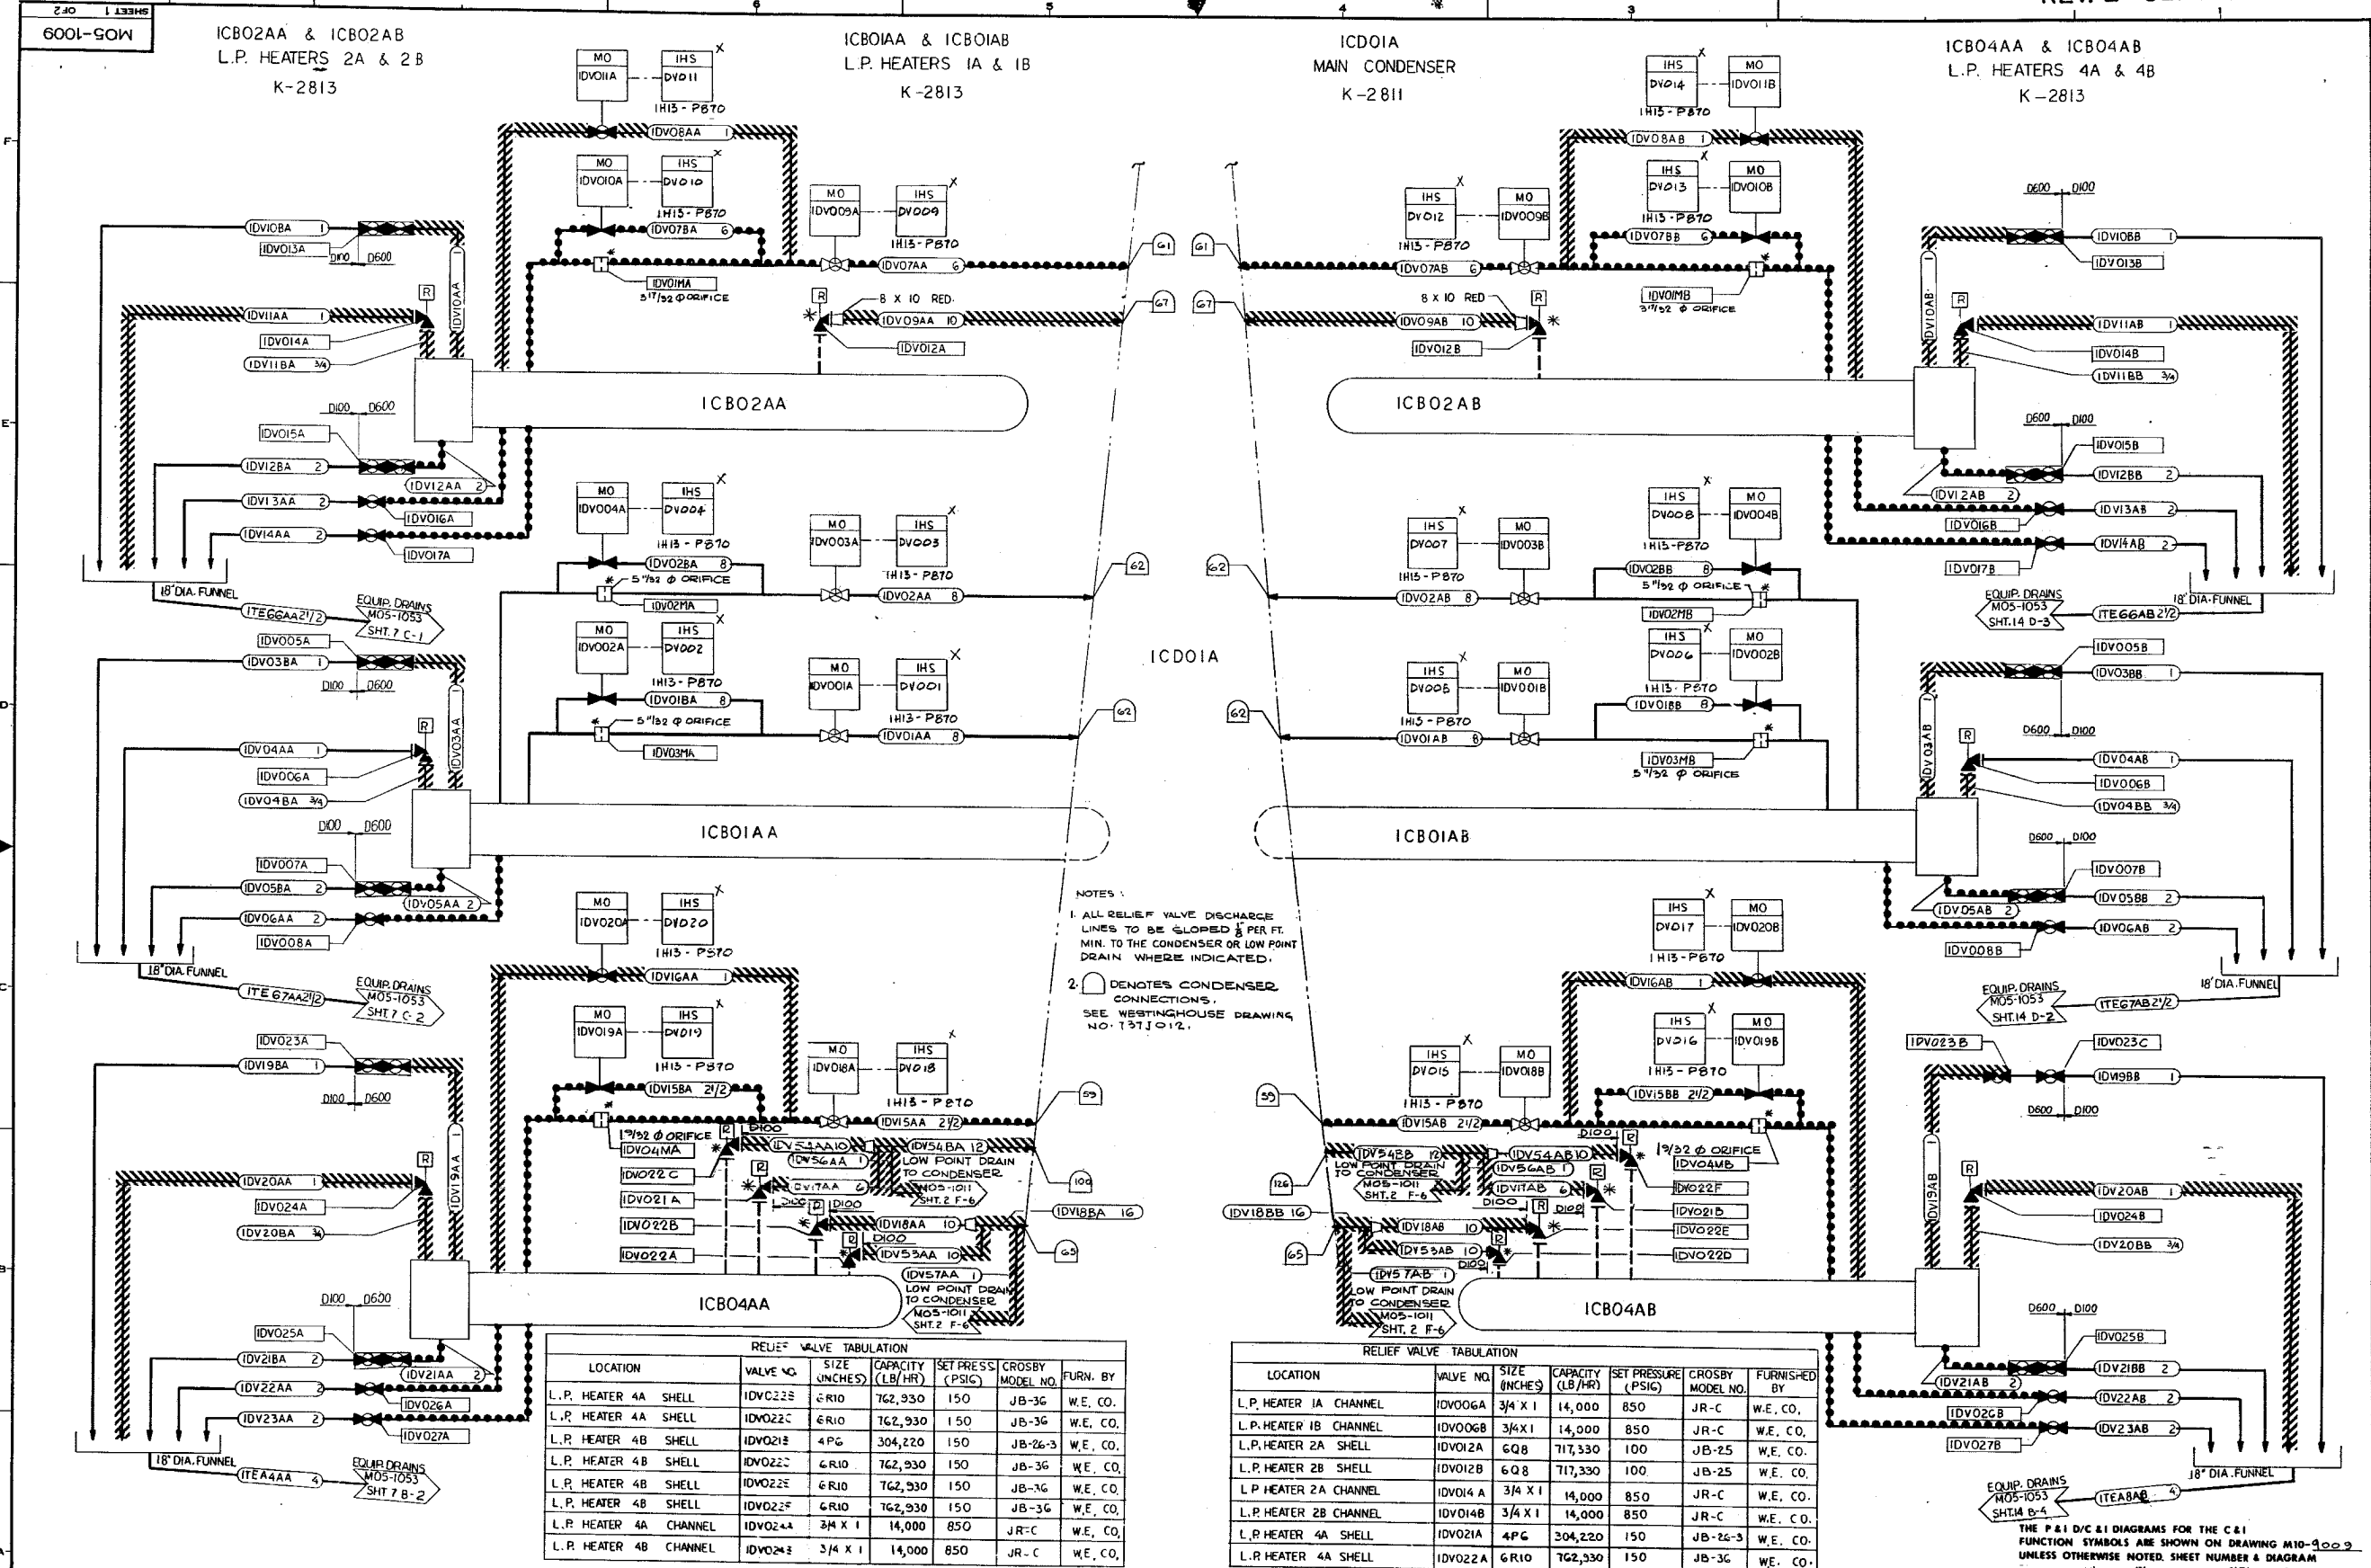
SHEET 1 OF 2
M05-1009

6 5 4 3

ICB02AA & ICB02AB
L.P. HEATERS 2A & 2B
K-2813

ICB01AA & ICB01AB
L.P. HEATERS 1A & 1B
K-2813

ICD01A
MAIN CONDENSER
K-2811

ICB04AA & ICB04AB
L.P. HEATERS 4A & 4B
K-2813

MO
IDV011A
IHS
DV011
1H13-P870
IDV08AA 1

MO
IDV010A
IHS
DV010
1H13-P870
IDV07BA 6

MO
IDV009A
IHS
DV009
1H13-P870
IDV07AA 6

IDV01MA
5 17/32 φ ORIFICE

8 X 10 RED.
IDV09AA 10
IDV012A

IDV10BA 1
IDV013A
D100 D600
IDV11AA 1
IDV014A
IDV11BA 3/4
IDV010AA

ICB02AA

D100 D600
IDV015A
IDV12BA 2
IDV12AA 2
IDV13AA 2
IDV016A
IDV14AA 2
IDV017A
18" DIA. FUNNEL
ITE66AA 2 1/2
EQUIP. DRAINS
M05-1053
SHT. 7 C-1

MO
IDV004A
IHS
DV004
1H13-P870
IDV02BA 8
5 11/32 φ ORIFICE
IDV02MA

MO
IDV003A
IHS
DV003
1H13-P870
IDV02AA 8

MO
IDV002A
IHS
DV002
1H13-P870
IDV01BA 8
5 11/32 φ ORIFICE
IDV03MA

MO
IDV001A
IHS
DV001
1H13-P870
IDV01AA 8

IDV005A
IDV03BA 1
D100 D600
IDV04AA 1
IDV006A
IDV04BA 3/4
IDV03AA

ICB01AA

D100 D600
IDV007A
IDV05BA 2
IDV05AA 2
IDV06AA 2
IDV008A
18" DIA. FUNNEL
ITE67AA 2 1/2
EQUIP. DRAINS
M05-1053
SHT. 7 C-2

MO
IDV020A
IHS
DV020
1H13-P870
IDV16AA 1

MO
IDV019A
IHS
DV019
1H13-P870
IDV15BA 2 1/2

MO
IDV018A
IHS
DV018
1H13-P870
IDV15AA 2 1/2

19/32 φ ORIFICE
IDV04MA
IDV022C
IDV021A
IDV022B
IDV022A
D100
IDV54AA 10
IDV56AA 1
IDV54BA 12
LOW POINT DRAIN TO CONDENSER
M05-1011
SHT. 2 F-6
DV17AA 6
D100
D100
IDV18AA 10
D100
IDV53AA 10
IDV57AA 1
LOW POINT DRAIN TO CONDENSER
M05-1011
SHT. 2 F-6
IDV18BA 16

IDV023A
IDV19BA 1
D100 D600
IDV20AA 1
IDV024A
IDV20BA 3/4
IDV19AA

ICB04AA

D100 D600
IDV025A
IDV21BA 2
IDV21AA 2
IDV22AA 2
IDV026A
IDV23AA 2
IDV027A
18" DIA. FUNNEL
ITEA4AA 4
EQUIP. DRAINS
M05-1053
SHT 7 B-2

G1 G1 G7 G7 G2 G2 G2 G2 59 59 100 126 65 65

ICD01A

NOTES:
1. ALL RELIEF VALVE DISCHARGE LINES TO BE SLOPED 1/8 PER FT. MIN. TO THE CONDENSER OR LOW POINT DRAIN WHERE INDICATED.
2. ◠ DENOTES CONDENSER CONNECTIONS. SEE WESTINGHOUSE DRAWING NO. 737J012.

IHS
DV014
MO
IDV011B
1H13-P870
IDV08AB 1

IHS
DV013
MO
IDV010B
1H13-P870
IDV07BB 6

IHS
DV012
MO
IDV009B
1H13-P870
IDV07AB 6

IDV01MB
3 17/32 φ ORIFICE
8 X 10 RED
IDV09AB 10
IDV012B

D600 D100
IDV10BB 1
IDV013B
IDV010AB
IDV11AB 1
IDV014B
IDV11BB 3/4

ICB02AB

D600 D100
IDV015B
IDV12BB 2
IDV12AB 2
IDV13AB 2
IDV016B
IDV14AB 2
IDV017B
18" DIA. FUNNEL
EQUIP. DRAINS
M05-1053
SHT. 14 D-3
ITE66AB 2 1/2

IHS
DV008
MO
IDV004B
1H13-P870
IDV02BB 8
5 11/32 φ ORIFICE
IDV02MB

IHS
DV007
MO
IDV003B
1H13-P870
IDV02AB 8

IHS
DV006
MO
IDV002B
1H13-P870
IDV01BB 8
IDV03MB
5 11/32 φ ORIFICE

IHS
DV005
MO
IDV001B
1H13-P870
IDV01AB 8

IDV005B
IDV03BB 1
D600 D100
IDV03AB
IDV04AB 1
IDV006B
IDV04BB 3/4

ICB01AB

D600 D100
IDV007B
IDV05BB 2
IDV05AB 2
IDV06AB 2
IDV008B
18" DIA. FUNNEL
EQUIP. DRAINS
M05-1053
SHT. 14 D-2
ITE67AB 2 1/2

IHS
DV017
MO
IDV020B
1H13-P870
IDV16AB 1

IHS
DV016
MO
IDV019B
1H13-P870
IDV15BB 2 1/2

IHS
DV015
MO
IDV018B
1H13-P870
IDV15AB 2 1/2

IDV54BB 12
LOW POINT DRAIN TO CONDENSER
M05-1011
SHT. 2 F-6
IDV54AB 10
IDV56AB 1
IDV17AB 6
D100
D100
19/32 φ ORIFICE
IDV04MB
IDV022F
IDV021B
IDV022E
IDV022D
IDV18BB 16
IDV18AB 10
IDV53AB 10
D100
IDV57AB 1
LOW POINT DRAIN TO CONDENSER
M05-1011
SHT. 2 F-6

IDV023B
IDV023C
IDV19BB 1
D600 D100
IDV19AB
IDV20AB 1
IDV024B
IDV20BB 3/4

ICB04AB

D600 D100
IDV025B
IDV21BB 2
IDV21AB 2
IDV22AB 2
IDV026B
IDV23AB 2
IDV027B
18" DIA. FUNNEL
EQUIP. DRAINS
M05-1053
SHT. 14 B-4
ITEA4AB 4

RELIEF VALVE TABULATION

| LOCATION | VALVE NO. | SIZE (INCHES) | CAPACITY (LB/HR) | SET PRESS. (PSIG) | CROSBY MODEL NO. | FURN. BY |
|---|---|---|---|---|---|---|
| L.P. HEATER 4A SHELL | IDV022B | 6R10 | 762,930 | 150 | JB-36 | W.E. CO. |
| L.P. HEATER 4A SHELL | IDV022C | 6R10 | 762,930 | 150 | JB-36 | W.E. CO. |
| L.P. HEATER 4B SHELL | IDV021B | 4P6 | 304,220 | 150 | JB-26-3 | W.E. CO. |
| L.P. HEATER 4B SHELL | IDV022D | 6R10 | 762,930 | 150 | JB-36 | W.E. CO. |
| L.P. HEATER 4B SHELL | IDV022E | 6R10 | 762,930 | 150 | JB-36 | W.E. CO. |
| L.P. HEATER 4B SHELL | IDV022F | 6R10 | 762,930 | 150 | JB-36 | W.E. CO. |
| L.P. HEATER 4A CHANNEL | IDV04AA | 3/4 X 1 | 14,000 | 850 | JR-C | W.E. CO. |
| L.P. HEATER 4B CHANNEL | IDV04AB | 3/4 X 1 | 14,000 | 850 | JR-C | W.E. CO. |

RELIEF VALVE TABULATION

| LOCATION | VALVE NO. | SIZE (INCHES) | CAPACITY (LB/HR) | SET PRESSURE (PSIG) | CROSBY MODEL NO. | FURNISHED BY |
|---|---|---|---|---|---|---|
| L.P. HEATER 1A CHANNEL | IDV006A | 3/4 X 1 | 14,000 | 850 | JR-C | W.E. CO. |
| L.P. HEATER 1B CHANNEL | IDV006B | 3/4 X 1 | 14,000 | 850 | JR-C | W.E. CO. |
| L.P. HEATER 2A SHELL | IDV012A | 6Q8 | 717,330 | 100 | JB-25 | W.E. CO. |
| L.P. HEATER 2B SHELL | IDV012B | 6Q8 | 717,330 | 100 | JB-25 | W.E. CO. |
| L.P. HEATER 2A CHANNEL | IDV014A | 3/4 X 1 | 14,000 | 850 | JR-C | W.E. CO. |
| L.P. HEATER 2B CHANNEL | IDV014B | 3/4 X 1 | 14,000 | 850 | JR-C | W.E. CO. |
| L.P. HEATER 4A SHELL | IDV021A | 4P6 | 304,220 | 150 | JB-26-3 | W.E. CO. |
| L.P. HEATER 4A SHELL | IDV022A | 6R10 | 762,930 | 150 | JB-36 | W.E. CO. |

THE P&I D/C & I DIAGRAMS FOR THE C & I FUNCTION SYMBOLS ARE SHOWN ON DRAWING M10-9009 UNLESS OTHERWISE NOTED. SHEET NUMBER & DIAGRAM